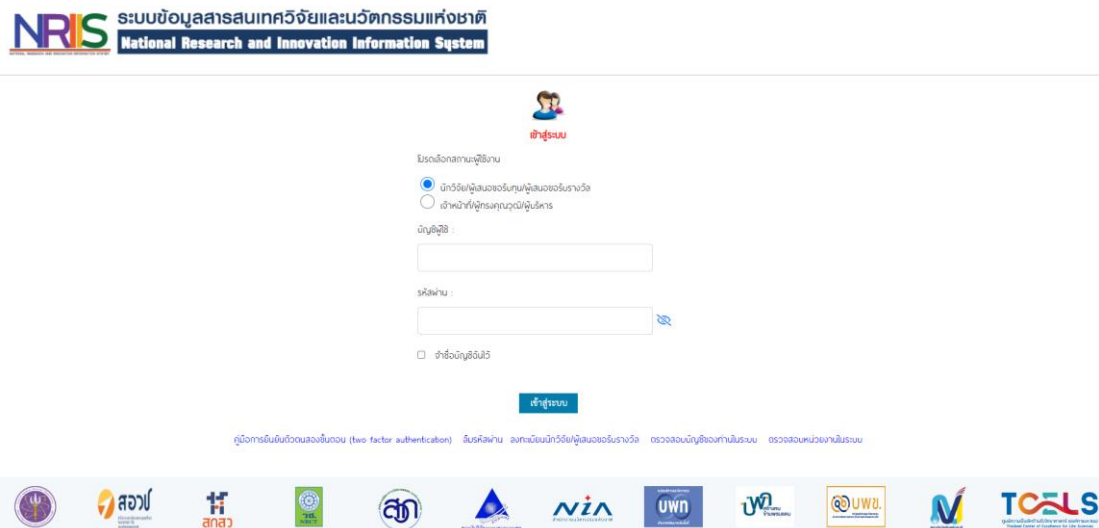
NRIS ระบบข้อมูลสารสนเทศวิจัยและนวัตกรรมแห่งชาติ
National Research and Innovation Information System

เข้าสู่ระบบ

โปรดเลือกสถานะผู้ใช้งาน

นักวิจัย/ผู้เสนอขอรับทุน/ผู้เสนอขอรับรางวัล
เจ้าหน้าที่/ผู้ทรงคุณวุฒิ/ผู้บริหาร

บัญชีผู้ใช้ :

รหัสผ่าน :

จำชื่อบัญชีฉันไว้

เข้าสู่ระบบ

คู่มือการยืนยันตัวตนสองขั้นตอน (two factor authentication) ลืมรหัสผ่าน ลงทะเบียนนักวิจัย/ผู้เสนอขอรับรางวัล ตรวจสอบบัญชีของท่านในระบบ ตรวจสอบหน่วยงานในระบบ

สอวช. สกสว. สภา NIA บพท บพข. TCELS